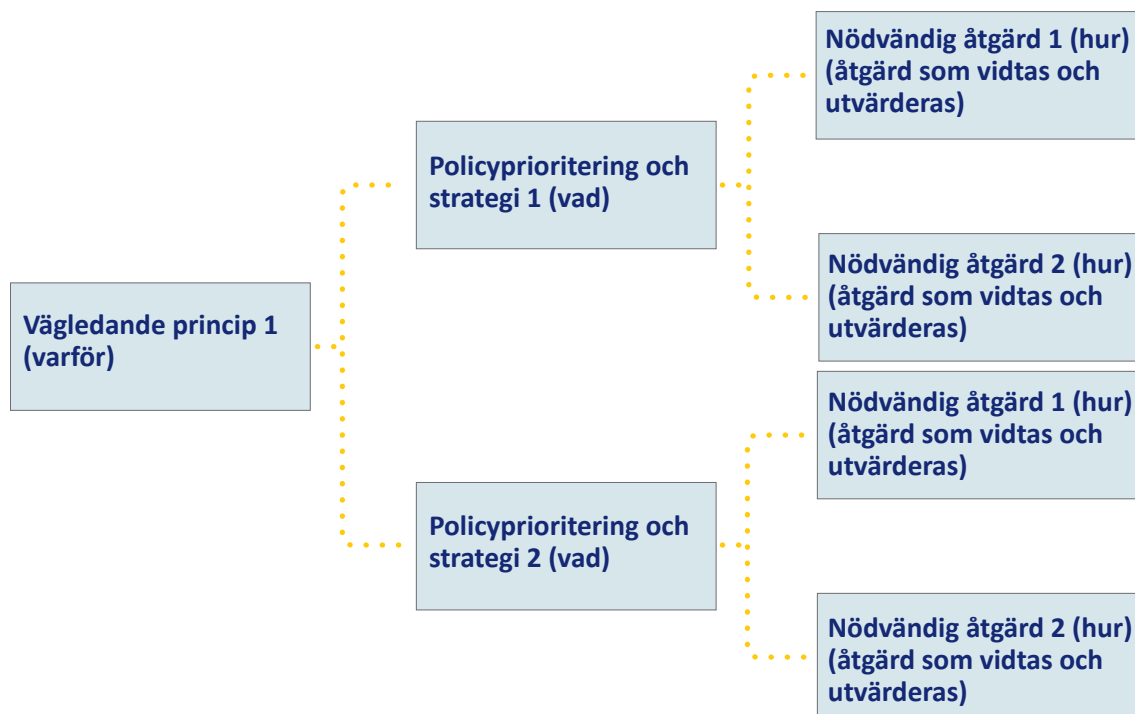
Vägledande princip 1 (varför)

Policyprioritering och strategi 1 (vad)

Nödvändig åtgärd 1 (hur) (åtgärd som vidtas och utvärderas)

Nödvändig åtgärd 2 (hur) (åtgärd som vidtas och utvärderas)

Policyprioritering och strategi 2 (vad)

Nödvändig åtgärd 1 (hur) (åtgärd som vidtas och utvärderas)

Nödvändig åtgärd 2 (hur) (åtgärd som vidtas och utvärderas)